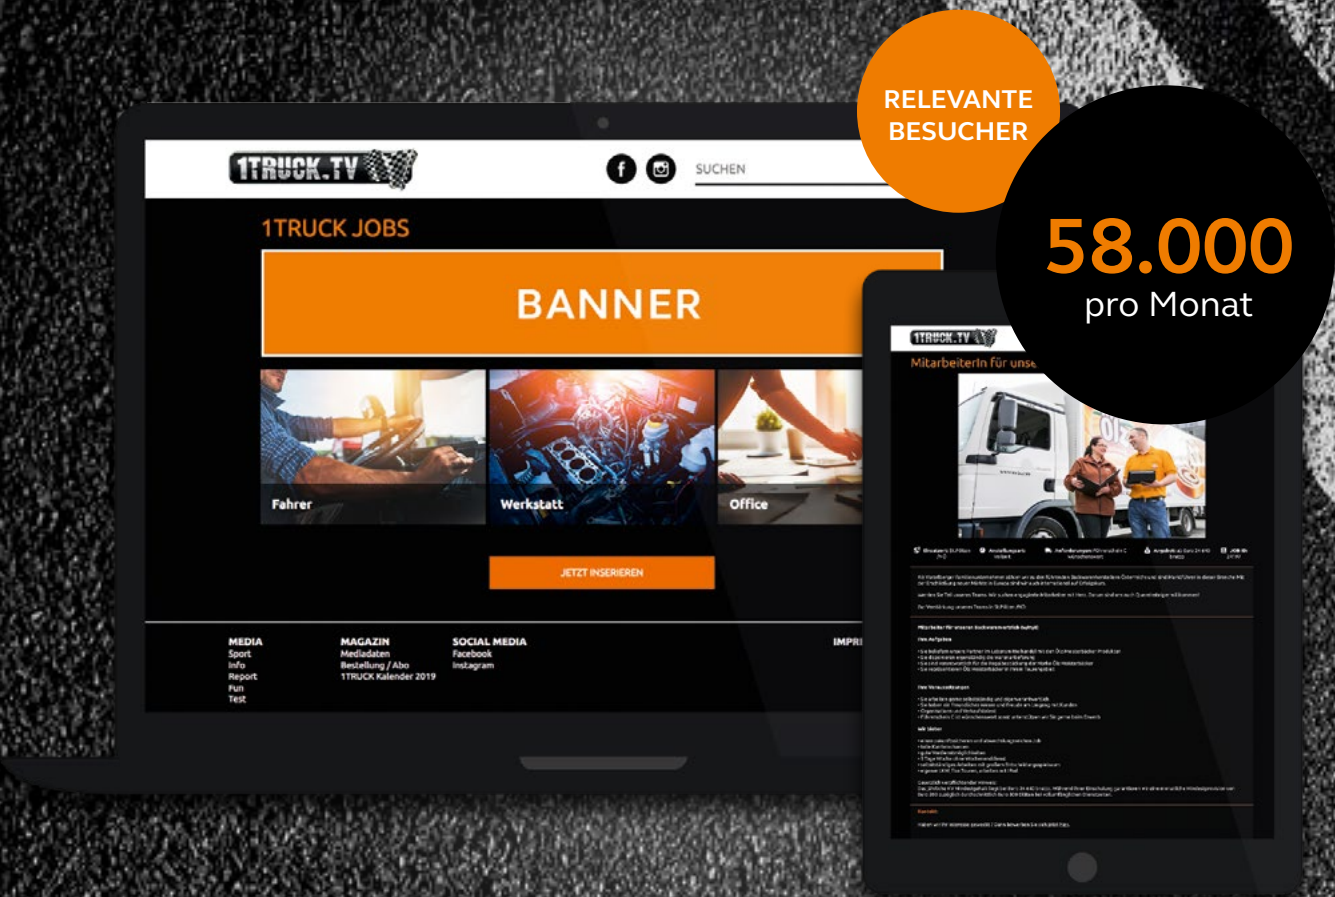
RELEVANTE BESUCHER

58.000
pro Monat

1TRUCK.TV

SUCHEN

1TRUCK JOBS

BANNER

Fahrer

Werkstatt

Office

JETZT INSERIEREN

MEDIA
Sport
Info
Report
Fun
Test

MAGAZIN
Mediadaten
Bestellung / Abo
1TRUCK Kalender 2019

SOCIAL MEDIA
Facebook
Instagram

IMPRI

1TRUCK.TV

MitarbeiterIn für unse

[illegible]